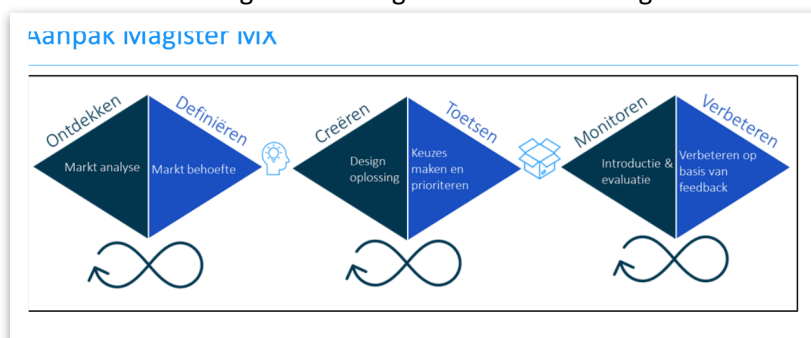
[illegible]

Aanpak Magister MX

Ontdekken

Definiëren

Markt analyse

Markt behoefte

Creëren

Toetsen

Design oplossing

Keuzes maken en prioriteren

Monitoren

Verbeteren

Introductie & evaluatie

Verbeteren op basis van feedback